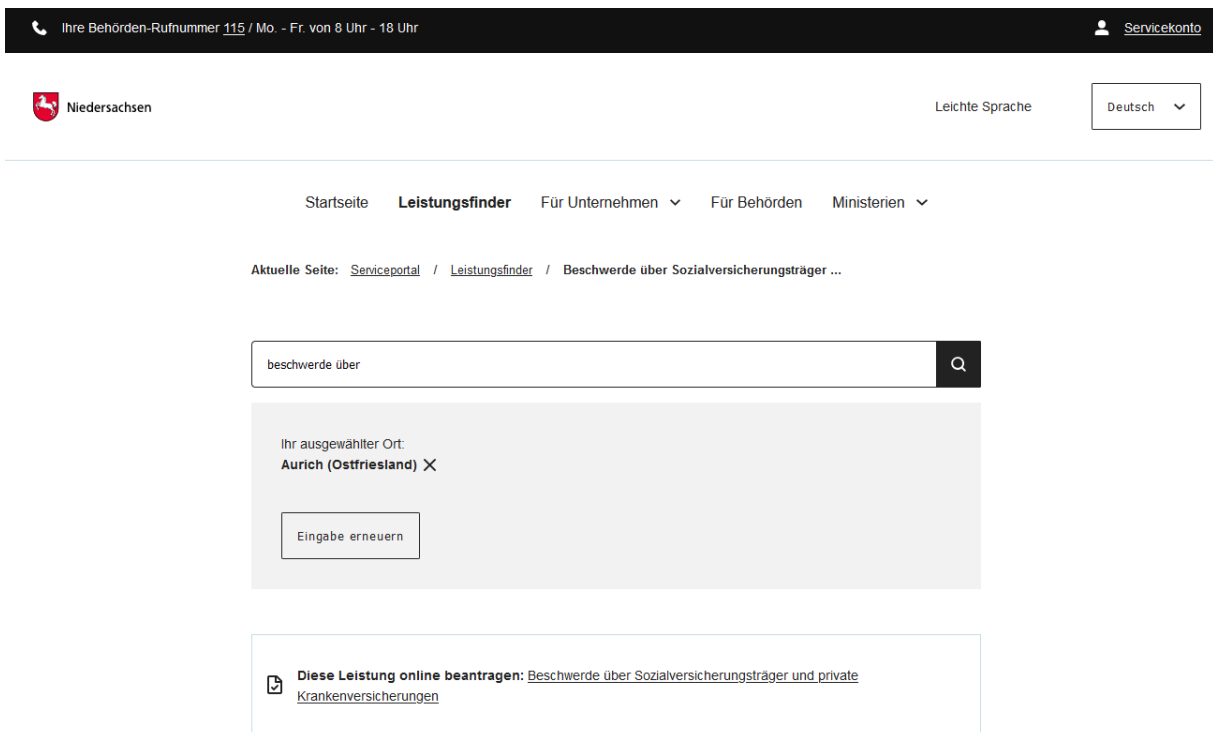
Ihre Behörden-Rufnummer 115 / Mo. - Fr. von 8 Uhr - 18 Uhr

Servicekonto

Niedersachsen

Leichte Sprache

Deutsch

Startseite Leistungsfinder Für Unternehmen Für Behörden Ministerien

Aktuelle Seite: Serviceportal / Leistungsfinder / Beschwerde über Sozialversicherungsträger ...

beschwerde über

Ihr ausgewählter Ort:
Aurich (Ostfriesland)

Eingabe erneuern

Diese Leistung online beantragen: Beschwerde über Sozialversicherungsträger und private Krankenversicherungen